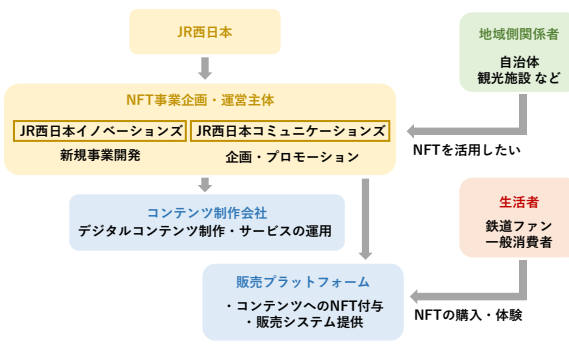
JR西日本

NFT事業企画・運営主体

JR西日本イノベーションズ
新規事業開発

JR西日本コミュニケーションズ
企画・プロモーション

地域側関係者
自治体
観光施設 など

NFTを活用したい

コンテンツ制作会社
デジタルコンテンツ制作・サービスの運用

生活者
鉄道ファン
一般消費者

販売プラットフォーム
・コンテンツへのNFT付与
・販売システム提供

NFTの購入・体験